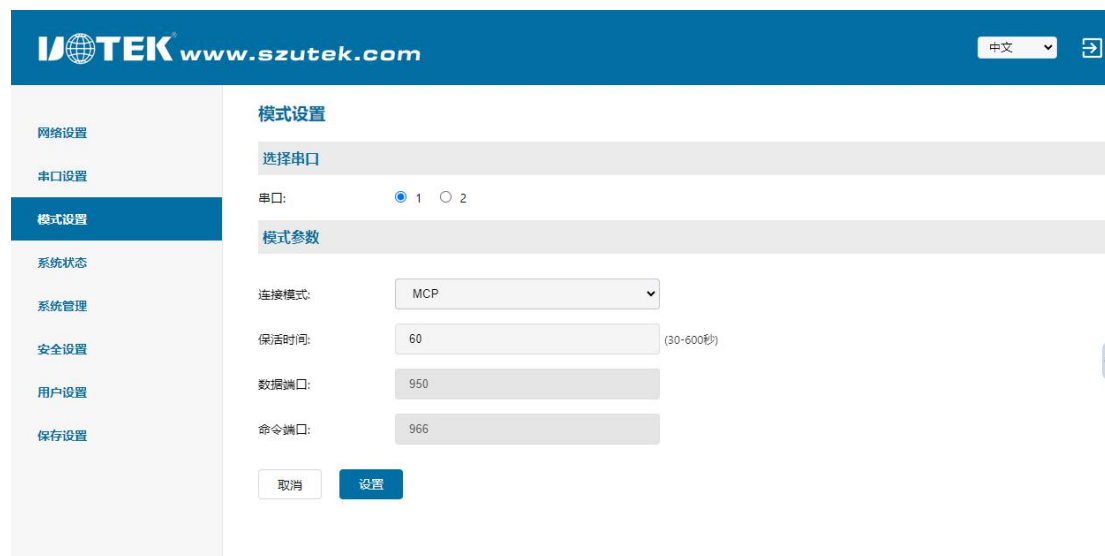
UTEK www.szutek.com

中文

网络设置
串口设置
模式设置
系统状态
系统管理
安全设置
用户设置
保存设置

模式设置

选择串口

串口: 1 2

模式参数

连接模式: MCP

保活时间: 60 (30-600秒)

数据端口: 950

命令端口: 966

取消 设置